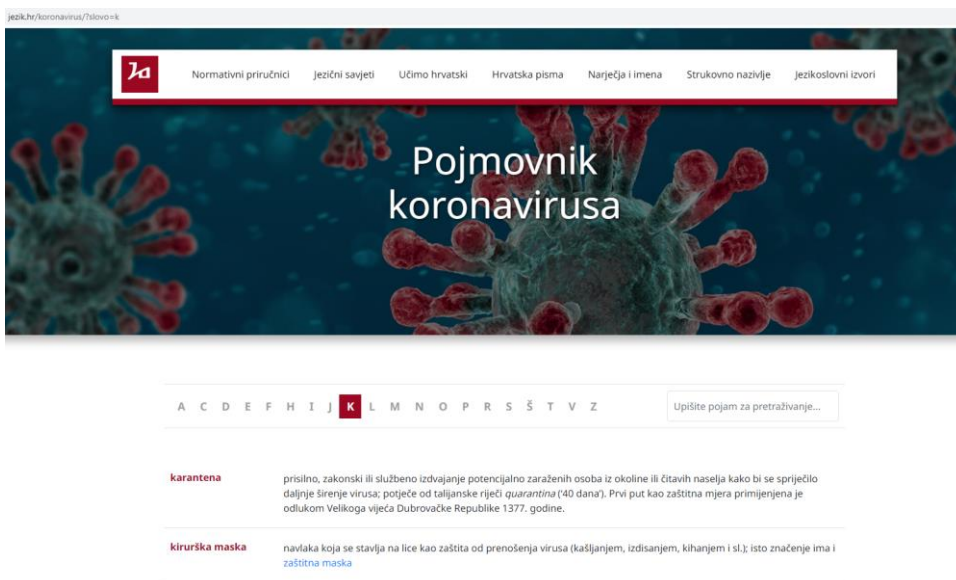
jezik.hr/koronavirus/?slovo=k

Ja

Normativni priručnici Jezični savjeti Učimo hrvatski Hrvatska pisma Narječja i imena Strukovno nazivlje Jezikoslovni izvori

Pojmovnik koronavirusa

A C D E F H I J K L M N O P R S Š T V Z

Upišite pojam za pretraživanje...

karantena

prisilno, zakonski ili službeno izdvajanje potencijalno zaraženih osoba iz okoline ili čitavih naselja kako bi se spriječilo daljnje širenje virusa; potječe od talijanske riječi *quarantina* ('40 dana'). Prvi put kao zaštitna mjera primijenjena je odlukom Velikoga vijeća Dubrovačke Republike 1377. godine.

kirurška maska

navlaka koja se stavlja na lice kao zaštita od prenošenja virusa (kašljanjem, izdisanjem, kihanjem i sl.); isto značenje ima i zaštitna maska